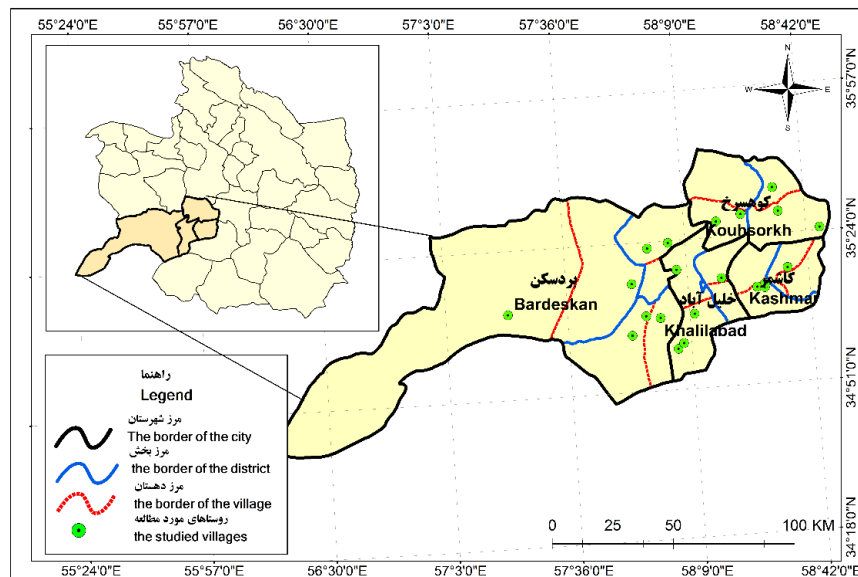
55°24'0"E 55°57'0"E 56°30'0"E 57°3'0"E 57°36'0"E 58°9'0"E 58°42'0"E

35°57'0"N
35°24'0"N
34°51'0"N
34°18'0"N

N
W E
S

کوهسرخ
Kouhsorkh

بردسکن
Bardeskan

خلیل آباد
Khalilabad

کاشمر
Kashmar

راهنما
Legend

مرز شهرستان
The border of the city

مرز بخش
the border of the district

مرز دهستان
the border of the village

روستاهای مورد مطالعه
the studied villages

0 25 50 100 KM

55°24'0"E 55°57'0"E 56°30'0"E 57°3'0"E 57°36'0"E 58°9'0"E 58°42'0"E